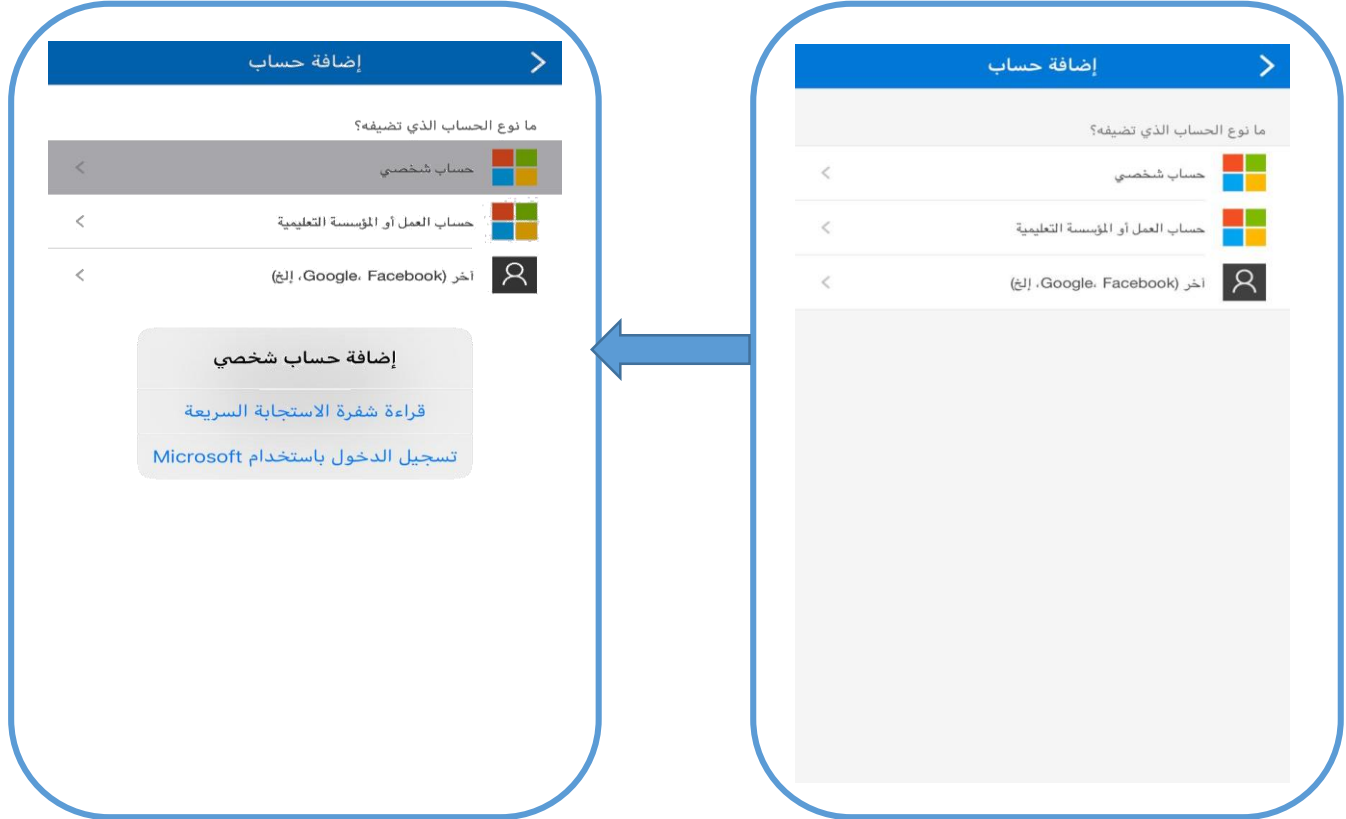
إضافة حساب

ما نوع الحساب الذي تضيفه؟

حساب شخصي

حساب العمل أو المؤسسة التعليمية

آخر (Google، Facebook، إلخ)

إضافة حساب

ما نوع الحساب الذي تضيفه؟

حساب شخصي

حساب العمل أو المؤسسة التعليمية

آخر (Google، Facebook، إلخ)

إضافة حساب شخصي

قراءة شفرة الاستجابة السريعة

تسجيل الدخول باستخدام Microsoft